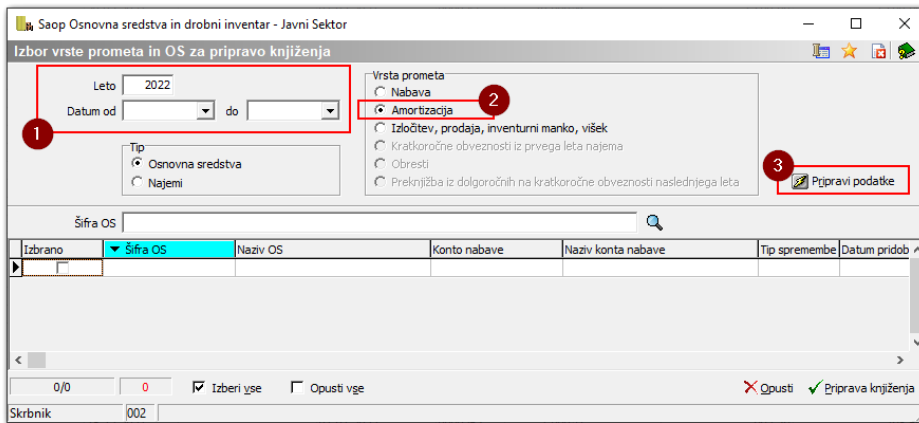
Saop Osnovna sredstva in drobni inventar - Javni Sektor

Izbor vrste prometa in OS za pripravo knjiženja

1
Leto 2022
Datum od do

Tip
Osnovna sredstva
Najemi

Vrsta prometa
Nabava
2
Amortizacija
Izločitev, prodaja, inventurni manko, višek
Kratkoročne obveznosti iz prvega leta najema
Obresti
Prekniižba iz dolgoročnih na kratkoročne obveznosti naslednjega leta

3
Pripravi podatke

Šifra OS

| Izbrano | Šifra OS | Naziv OS | Konto nabave | Naziv konta nabave | Tip spremembe | Datum pridob |
|---|---|---|---|---|---|---|
| | | | | | | |

0/0 0 Izberi vse Opusti vse Opusti Priprava knjiženja

Skrbnik 002